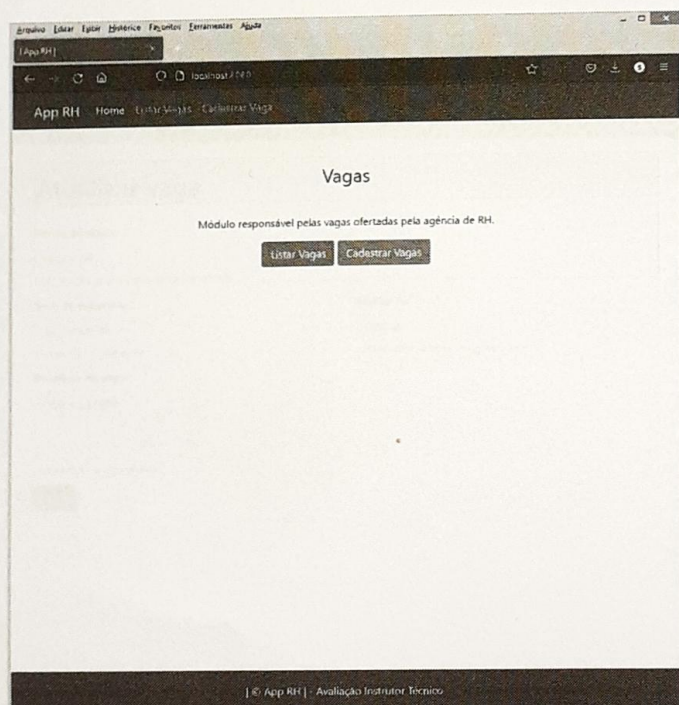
Arquivo Editar Exibir Histórico Favoritos Ferramentas Ajuda

| App RH |

localhost:8080

App RH Home Listar Vagas Cadastrar Vaga

Vagas

Módulo responsável pelas vagas ofertadas pela agência de RH.

Listar Vagas Cadastrar Vagas

| © App RH | - Avaliação Instrutor Técnico